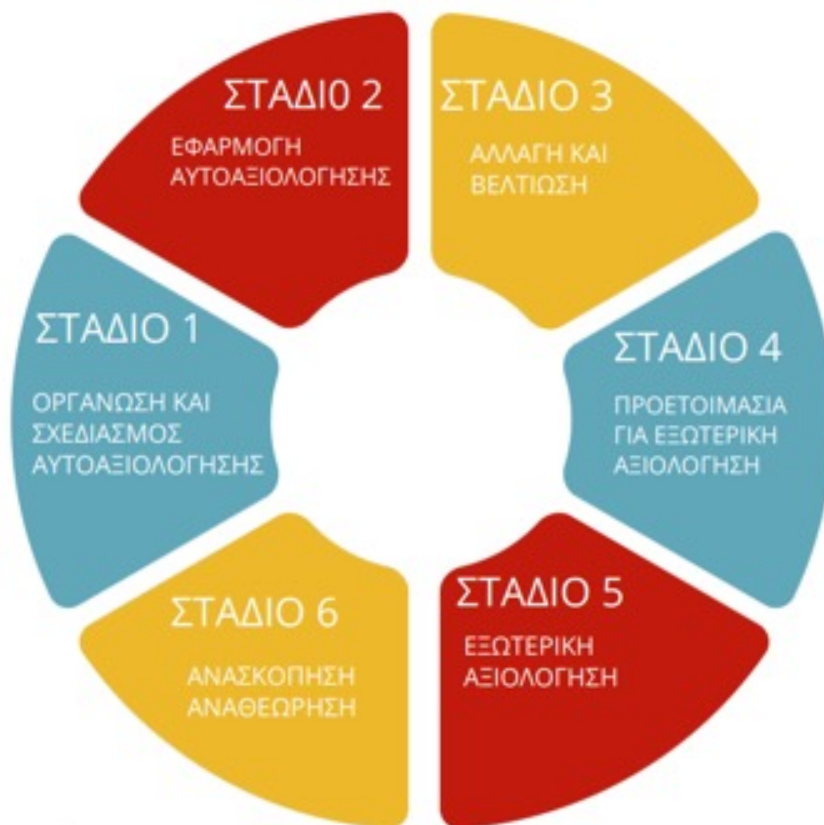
ΣΤΑΔΙ0 2

ΕΦΑΡΜΟΓΗ ΑΥΤΟΑΞΙΟΛΟΓΗΣΗΣ

ΣΤΑΔΙΟ 3

ΑΛΛΑΓΗ ΚΑΙ ΒΕΛΤΙΩΣΗ

ΣΤΑΔΙΟ 1

ΟΡΓΑΝΩΣΗ ΚΑΙ ΣΧΕΔΙΑΣΜΟΣ ΑΥΤΟΑΞΙΟΛΟΓΗΣΗΣ

ΣΤΑΔΙΟ 4

ΠΡΟΕΤΟΙΜΑΣΙΑ ΓΙΑ ΕΞΩΤΕΡΙΚΗ ΑΞΙΟΛΟΓΗΣΗ

ΣΤΑΔΙΟ 6

ΑΝΑΣΚΟΠΗΣΗ ΑΝΑΘΕΩΡΗΣΗ

ΣΤΑΔΙΟ 5

ΕΞΩΤΕΡΙΚΗ ΑΞΙΟΛΟΓΗΣΗ